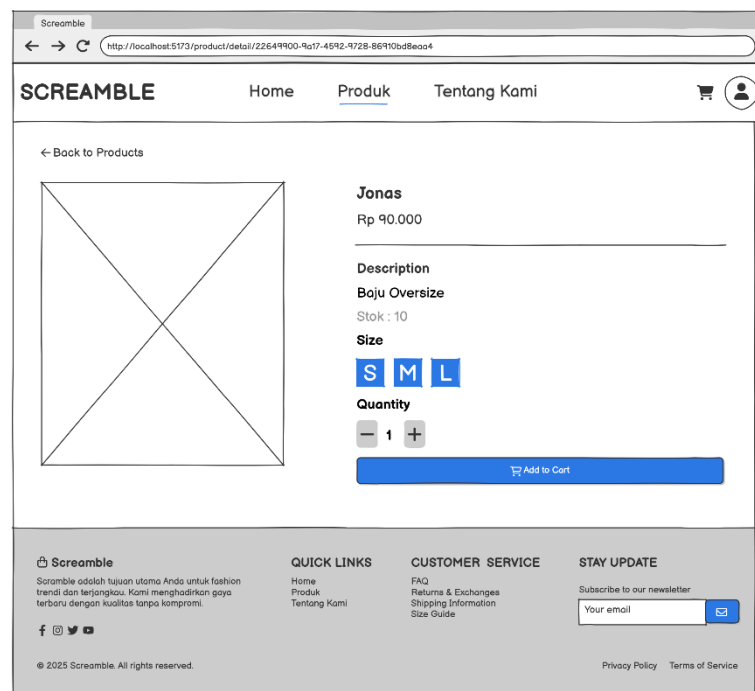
Screamble

http://localhost:5173/product/detail/22649900-9a17-4592-9728-86910bd8eaa4

SCREAMBLE

Home
Produk
Tentang Kami

← Back to Products

Jonas

Rp 90.000

Description

Baju Oversize

Stok : 10

Size

S M L

Quantity

− 1 +

Add to Cart

Screamble

Scramble adalah tujuan utama Anda untuk fashion trendi dan terjangkau. Kami menghadirkan gaya terbaru dengan kualitas tanpa kompromi.

QUICK LINKS

Home
Produk
Tentang Kami

CUSTOMER SERVICE

FAQ
Returns & Exchanges
Shipping Information
Size Guide

STAY UPDATE

Subscribe to our newsletter

Your email

© 2025 Screamble. All rights reserved.

Privacy Policy
Terms of Service